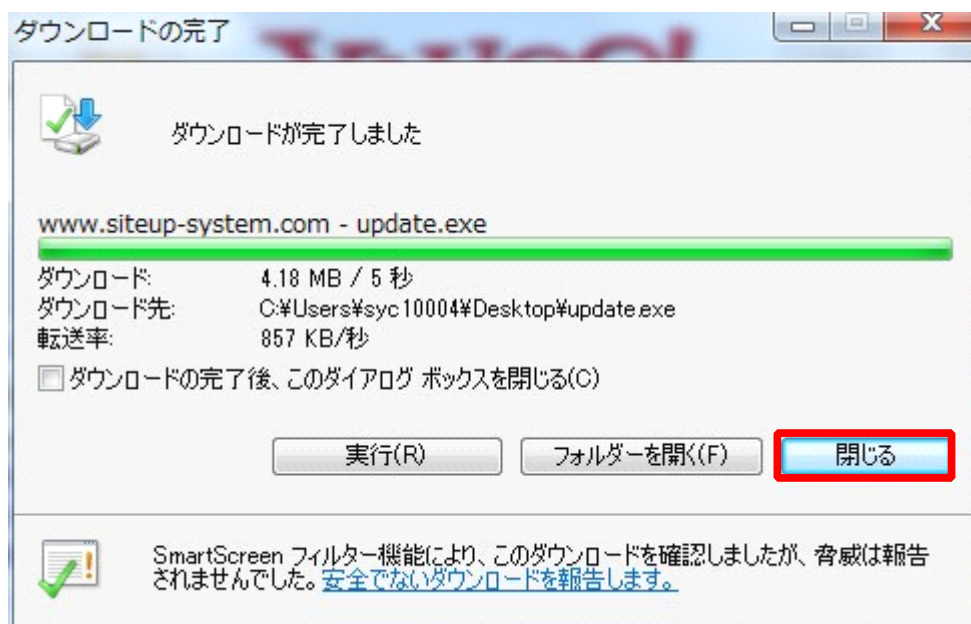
ダウンロードの完了

ダウンロードが完了しました

www.siteup-system.com - update.exe

ダウンロード:　4.18 MB / 5 秒
ダウンロード先:　C:¥Users¥syc10004¥Desktop¥update.exe
転送率:　857 KB/秒

ダウンロードの完了後、このダイアログ ボックスを閉じる(C)

実行(R)　フォルダーを開く(F)　閉じる

SmartScreen フィルター機能により、このダウンロードを確認しましたが、脅威は報告されませんでした。安全でないダウンロードを報告します。